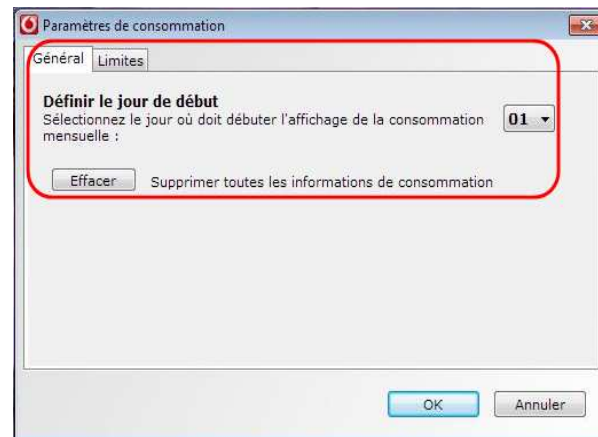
Paramètres de consommation

Général Limites

Définir le jour de début
Sélectionnez le jour où doit débuter l'affichage de la consommation mensuelle :

01

Effacer Supprimer toutes les informations de consommation

OK Annuler